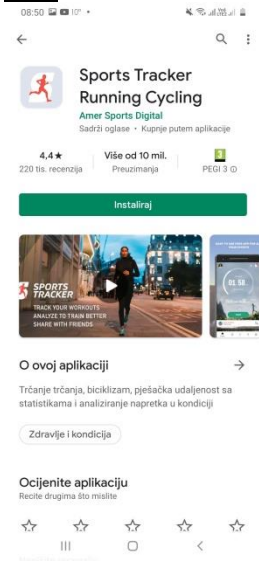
08:50 10°

Sports Tracker Running Cycling
Amer Sports Digital
Sadrži oglase • Kupnje putem aplikacije

4,4★
220 tis. recenzija

Više od 10 mil.
Preuzimanja

3
PEGI 3

Instaliraj

SPORTS TRACKER
TRACK YOUR WORKOUTS
ANALYZE TO TRAIN BETTER
SHARE WITH FRIENDS

01.58

O ovoj aplikaciji

Trčanje trčanja, biciklizam, pješačka udaljenost sa statistikama i analiziranje napretka u kondiciji

Zdravlje i kondicija

Ocijenite aplikaciju
Recite drugima što mislite